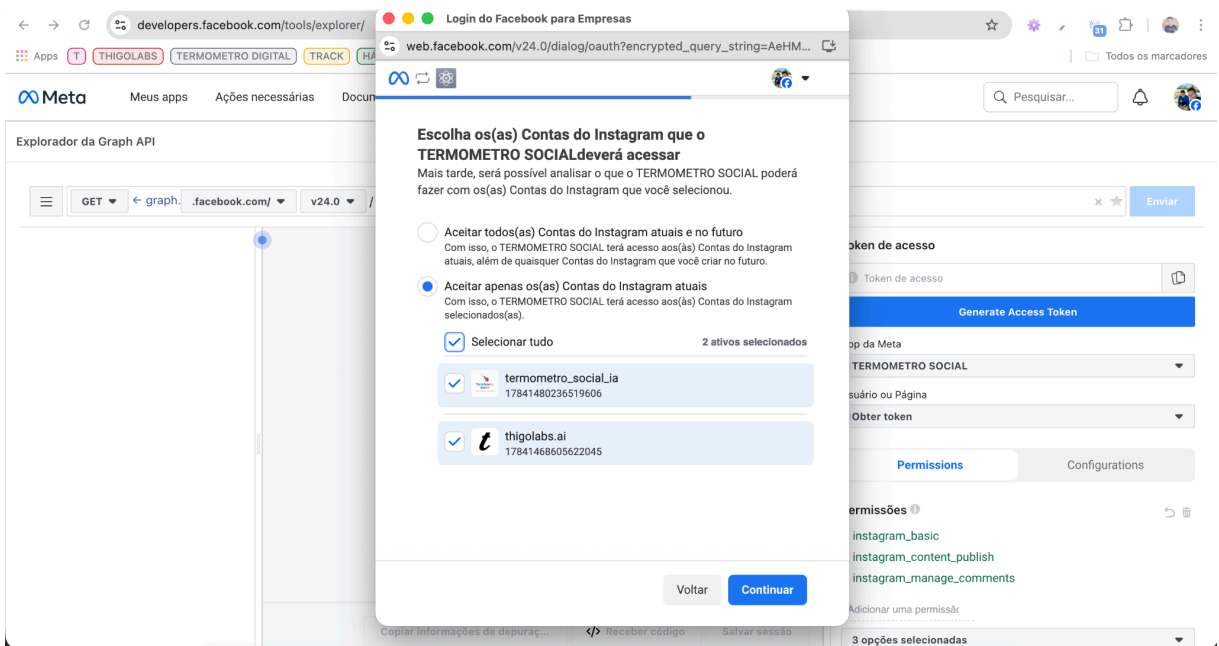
developers.facebook.com/tools/explorer/

Apps T THIGOLABS TERMOMETRO DIGITAL TRACK HÁ

Todos os marcadores

Meta Meus apps Ações necessárias Docum

Pesquisar...

Explorador da Graph API

GET ← graph. .facebook.com/ v24.0 /

Enviar

oken de acesso

Token de acesso

Generate Access Token

pp da Meta

TERMOMETRO SOCIAL

suário ou Página

Obter token

Permissions Configurations

ermissões

instagram_basic

instagram_content_publish

instagram_manage_comments

Adicionar uma permissão

3 opções selecionadas

Copiar informações de depuraç... Receber código Salvar sessão

Login do Facebook para Empresas

web.facebook.com/v24.0/dialog/oauth?encrypted_query_string=AeHM...

Escolha os(as) Contas do Instagram que o TERMOMETRO SOCIALdeverá acessar

Mais tarde, será possível analisar o que o TERMOMETRO SOCIAL poderá fazer com os(as) Contas do Instagram que você selecionou.

Aceitar todos(as) Contas do Instagram atuais e no futuro

Com isso, o TERMOMETRO SOCIAL terá acesso aos(às) Contas do Instagram atuais, além de quaisquer Contas do Instagram que você criar no futuro.

Aceitar apenas os(as) Contas do Instagram atuais

Com isso, o TERMOMETRO SOCIAL terá acesso aos(às) Contas do Instagram selecionados(as).

Selecionar tudo 2 ativos selecionados

termometro_social_ia
17841480236519606

thigolabs.ai
17841468605622045

Voltar Continuar